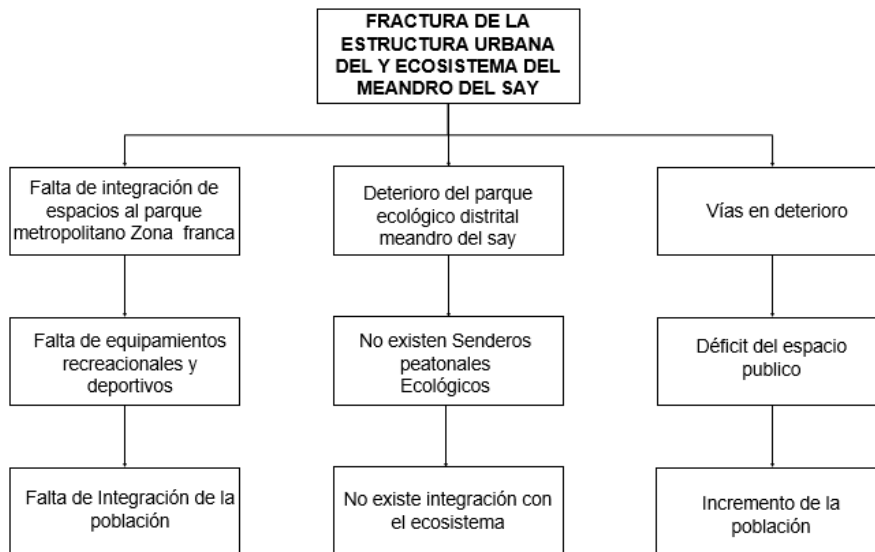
FRACTURA DE LA ESTRUCTURA URBANA DEL Y ECOSISTEMA DEL MEANDRO DEL SAY

Falta de integración de espacios al parque metropolitano Zona franca

Falta de equipamientos recreacionales y deportivos

Falta de Integración de la población

Deterioro del parque ecológico distrital meandro del say

No existen Senderos peatonales Ecológicos

No existe integración con el ecosistema

Vías en deterioro

Déficit del espacio publico

Incremento de la población